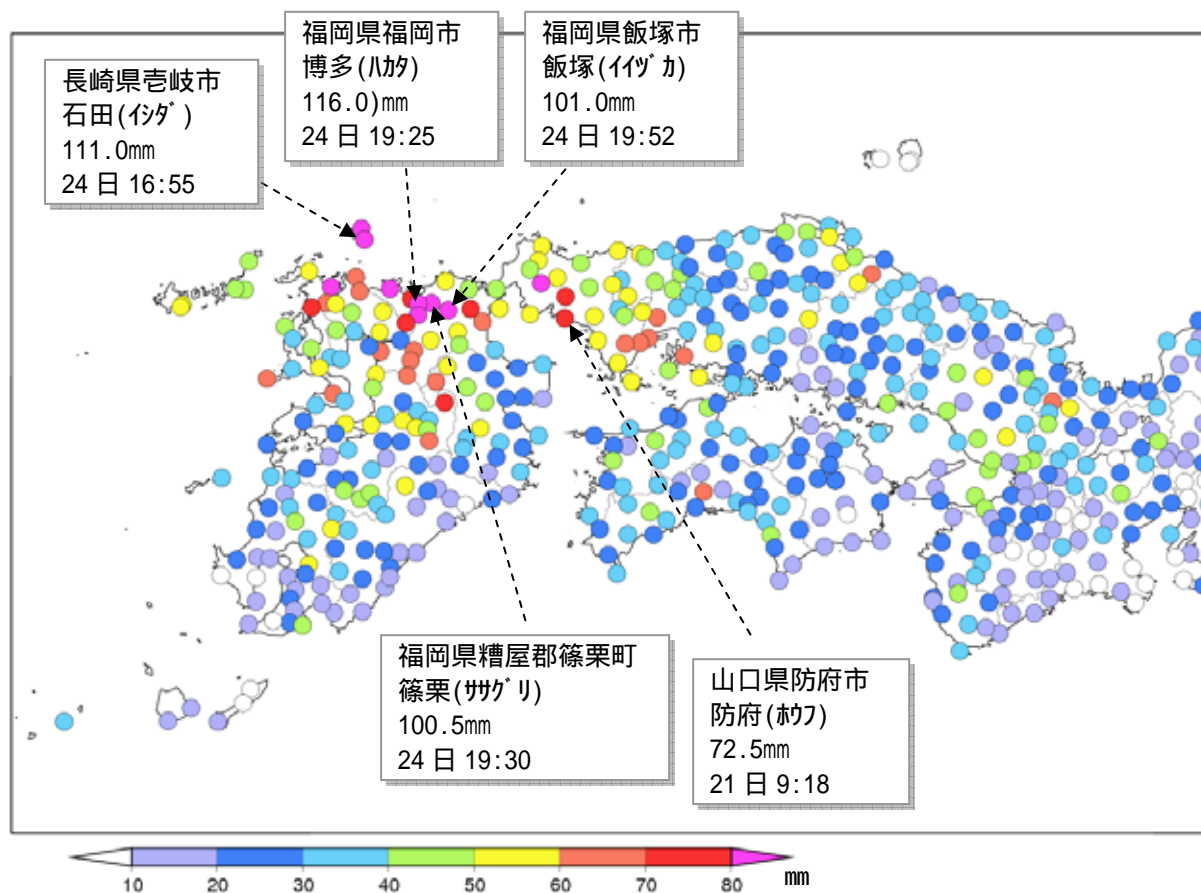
福岡県福岡市
博多(ハカタ)
116.0)mm
24 日 19:25

福岡県飯塚市
飯塚(イイヅカ)
101.0mm
24 日 19:52

長崎県壱岐市
石田(イシダ)
111.0mm
24 日 16:55

福岡県糟屋郡篠栗町
篠栗(ササグリ)
100.5mm
24 日 19:30

山口県防府市
防府(ホウフ)
72.5mm
21 日 9:18

10 20 30 40 50 60 70 80 mm